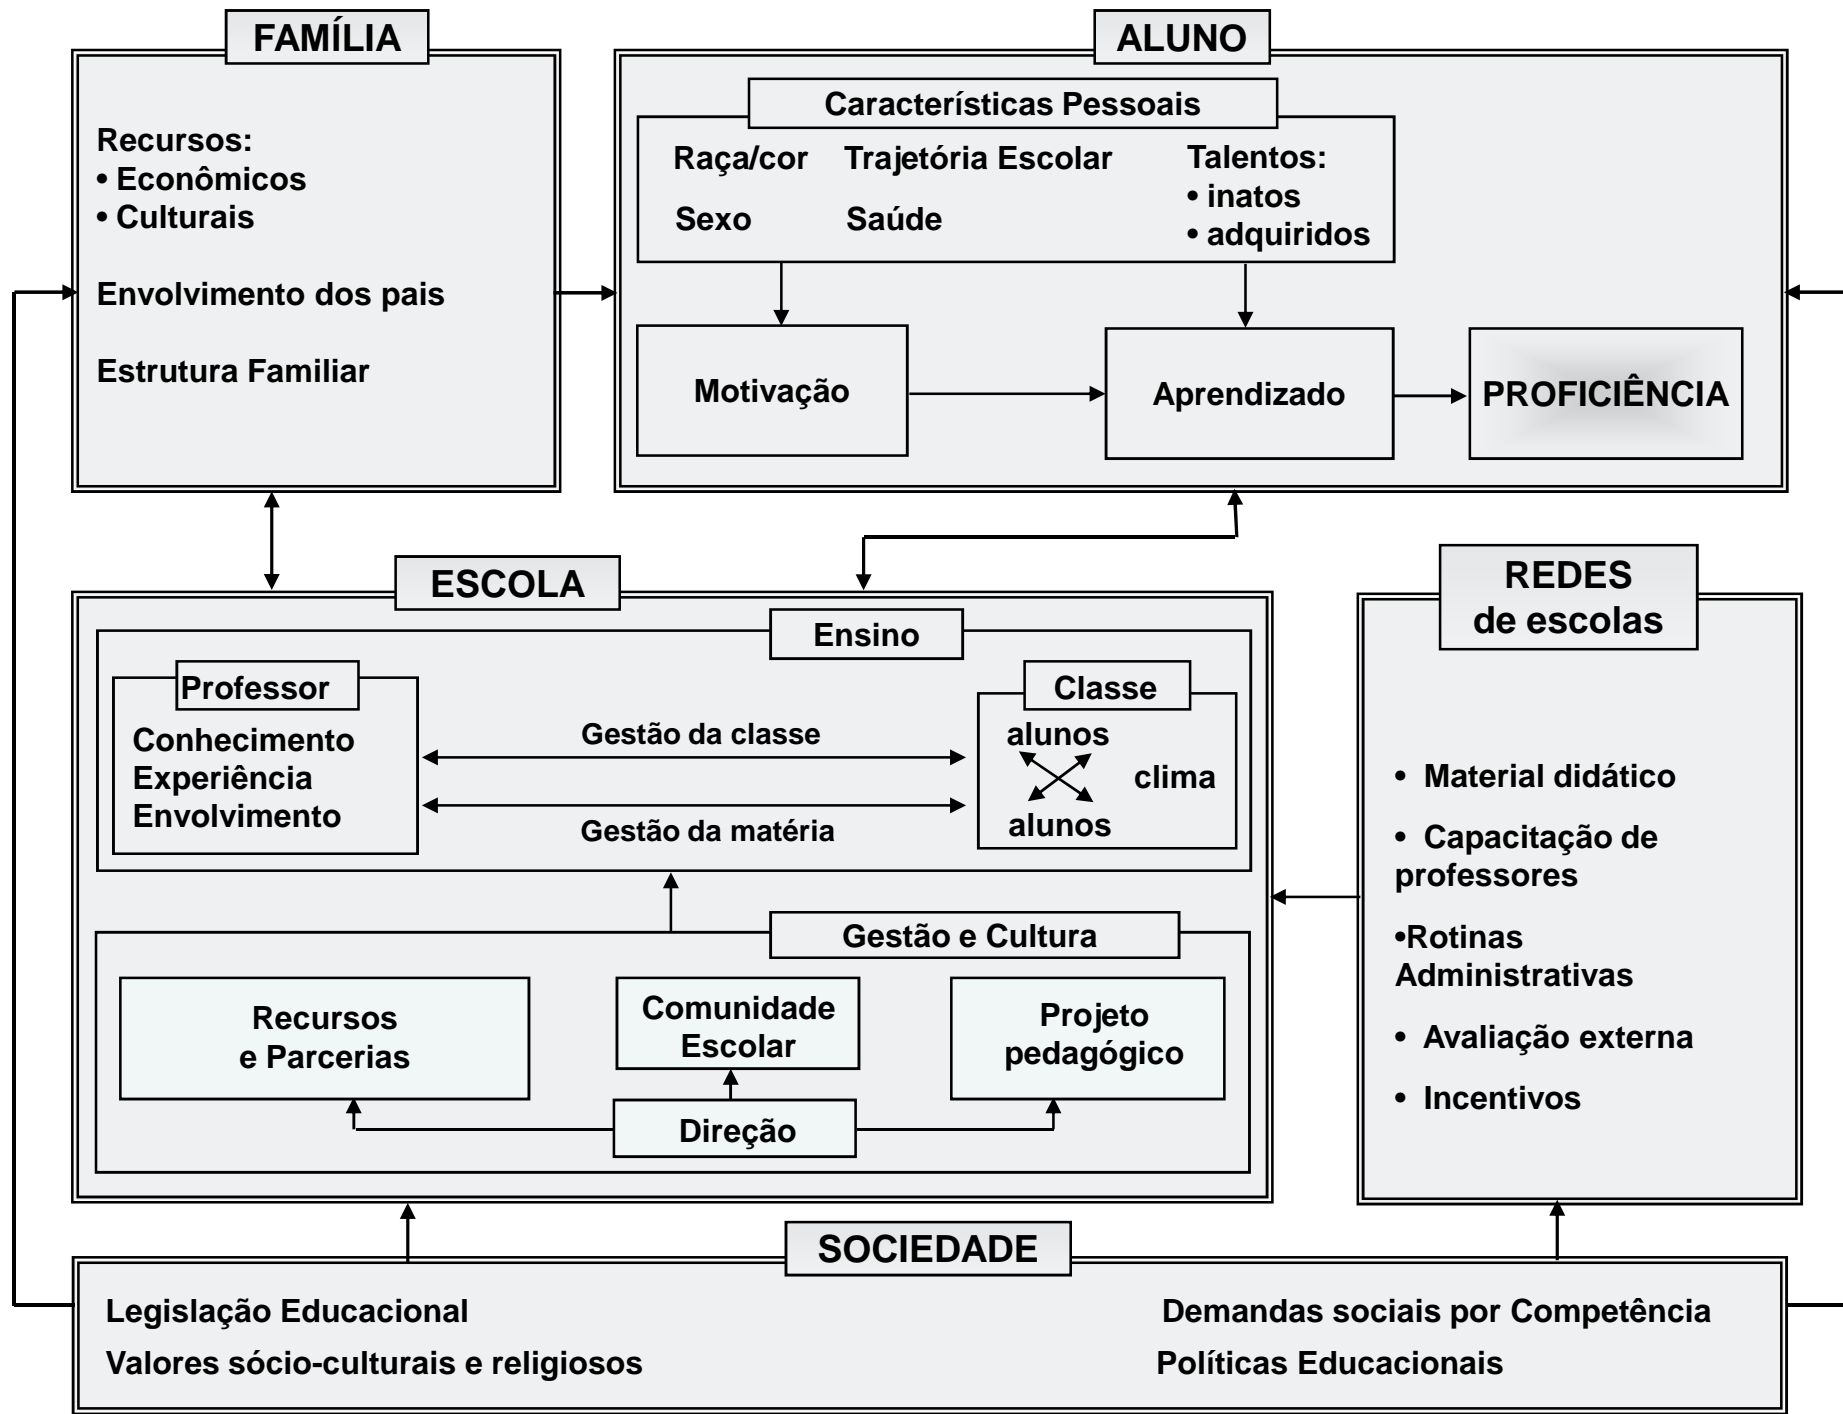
FAMÍLIA

Recursos:
• Econômicos
• Culturais

Envolvimento dos pais

Estrutura Familiar

ALUNO

Características Pessoais

Raça/cor
Sexo

Trajetória Escolar
Saúde

Talentos:
• inatos
• adquiridos

Motivação

Aprendizado

PROFICIÊNCIA

ESCOLA

Ensino

Professor
Conhecimento
Experiência
Envolvimento

Gestão da classe

Gestão da matéria

Classe
alunos
clima
alunos

Gestão e Cultura

Recursos e Parcerias

Comunidade Escolar

Projeto pedagógico

Direção

REDES de escolas

• Material didático

• Capacitação de professores

•Rotinas Administrativas

• Avaliação externa

• Incentivos

SOCIEDADE

Legislação Educacional

Valores sócio-culturais e religiosos

Demandas sociais por Competência

Políticas Educacionais